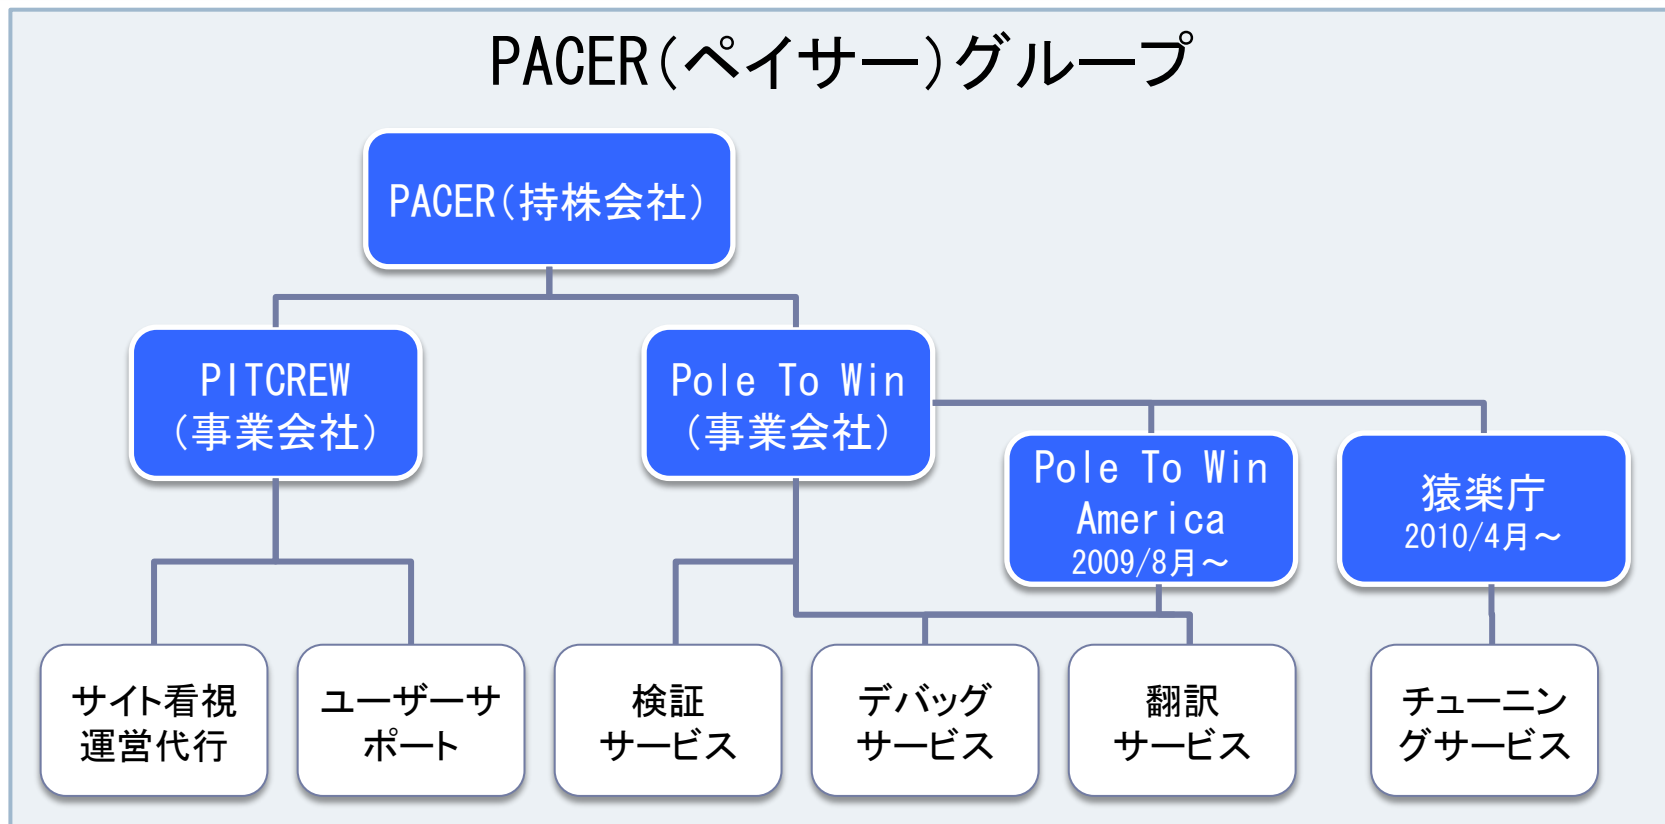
PACER(ペイサー)グループ

PACER(持株会社)

PITCREW
(事業会社)

Pole To Win
(事業会社)

Pole To Win
America
2009/8月～

猿楽庁
2010/4月～

サイト看視
運営代行

ユーザーサ
ポート

検証
サービス

デバッグ
サービス

翻訳
サービス

チューニン
グサービス